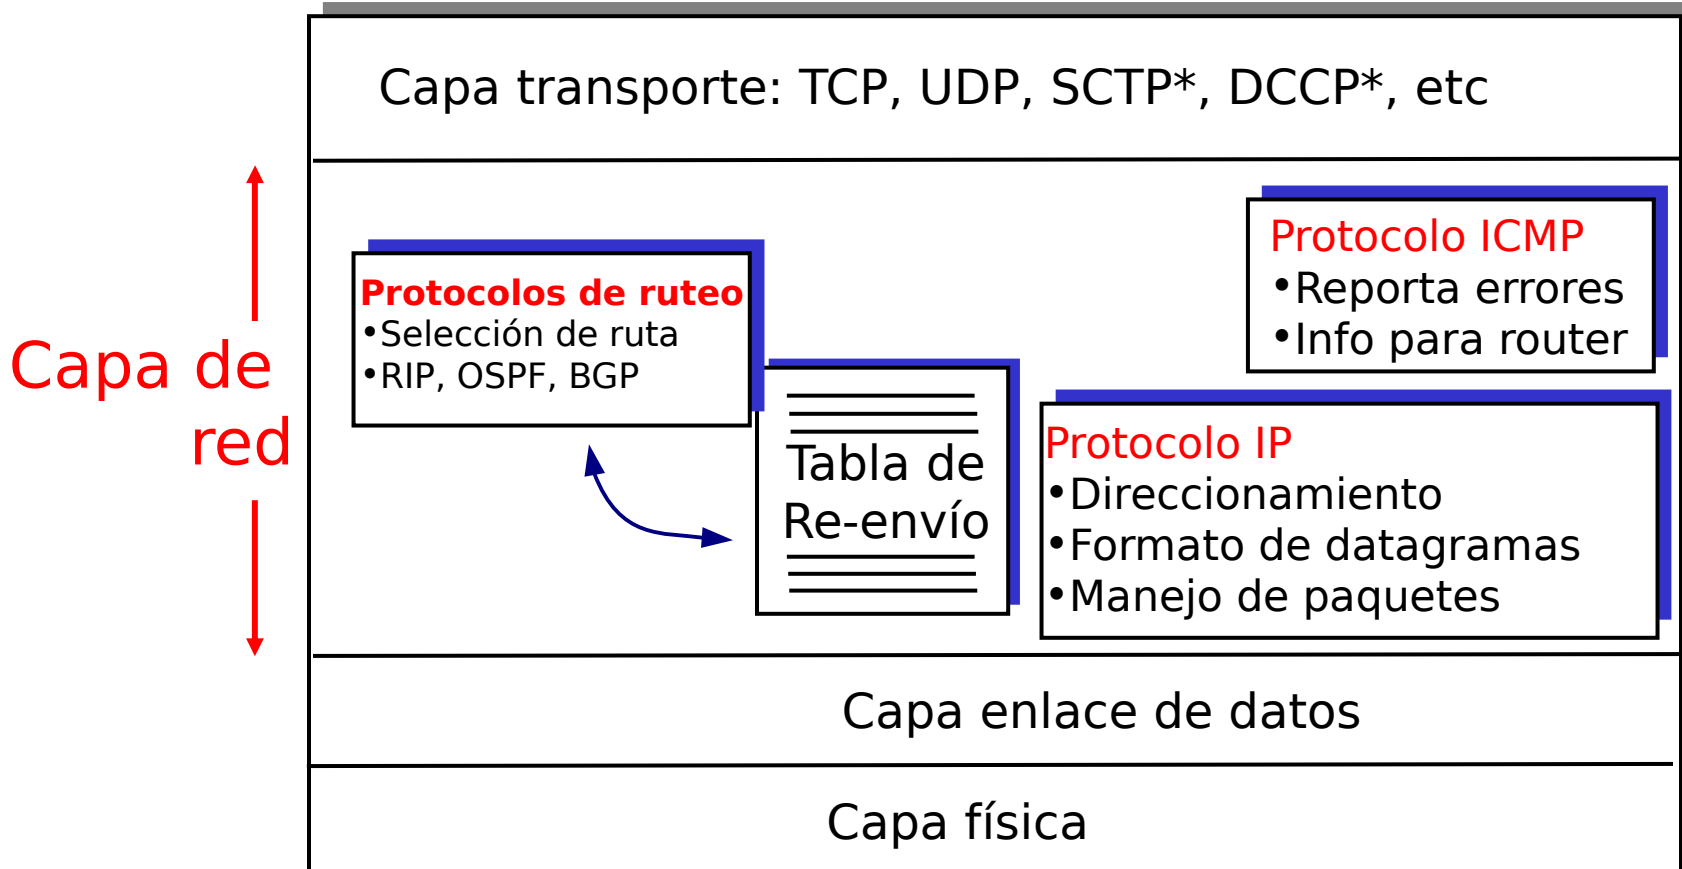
Capa transporte: TCP, UDP, SCTP*, DCCP*, etc

Capa de red

Protocolos de ruteo
•Selección de ruta
•RIP, OSPF, BGP

Tabla de Re-envío

Protocolo ICMP
•Reporta errores
•Info para router

Protocolo IP
•Direccionamiento
•Formato de datagramas
•Manejo de paquetes

Capa enlace de datos

Capa física